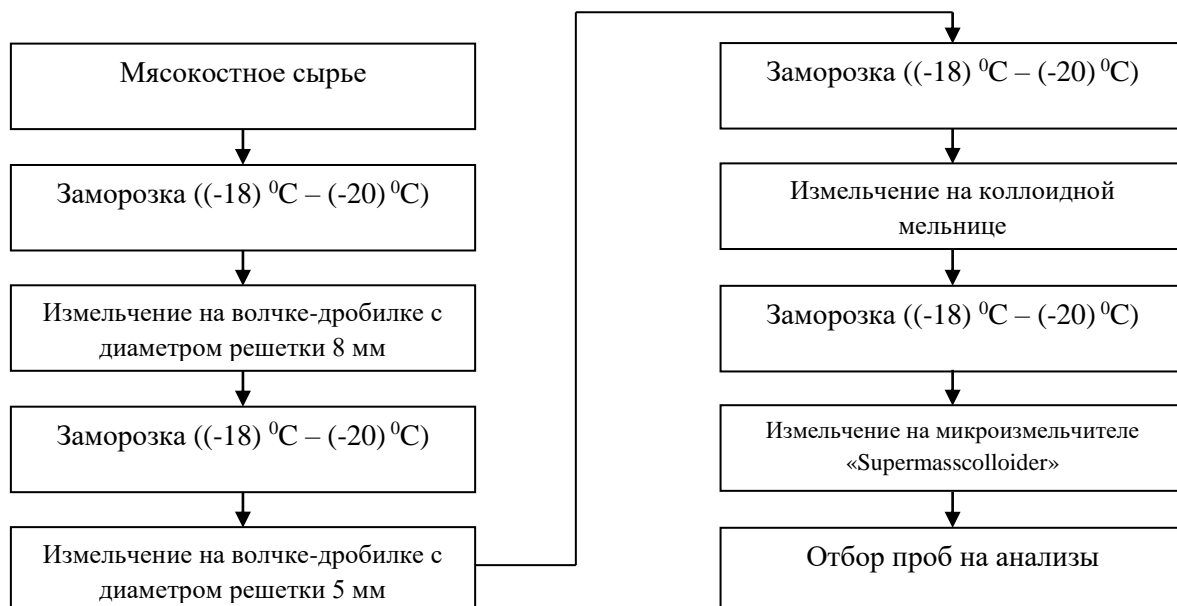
Мясокостное сырье

Заморозка ((-18) $^0$C – (-20) $^0$C)

Измельчение на волчке-дробилке с диаметром решетки 8 мм

Заморозка ((-18) $^0$C – (-20) $^0$C)

Измельчение на волчке-дробилке с диаметром решетки 5 мм

Заморозка ((-18) $^0$C – (-20) $^0$C)

Измельчение на коллоидной мельнице

Заморозка ((-18) $^0$C – (-20) $^0$C)

Измельчение на микроизмельчителе «Supermasscolloider»

Отбор проб на анализы